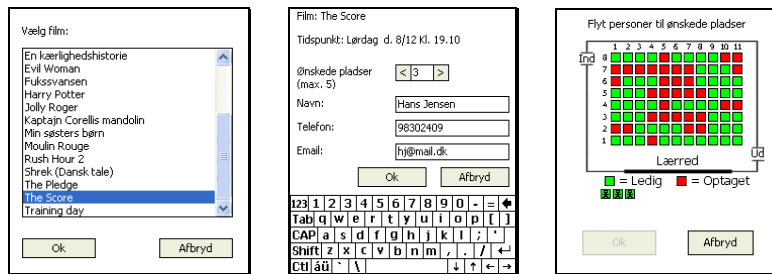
Vælg film:

En kærlighedshistorie
Evil Woman
Fukssvansen
Harry Potter
Jolly Roger
Kaptajn Corellis mandolin
Min søsters børn
Moulin Rouge
Rush Hour 2
Shrek (Dansk tale)
The Pledge
The Score
Training day

Ok
Afbryd

Film: The Score

Tidspunkt: Lørdag d. 8/12 Kl. 19.10

Ønskede pladser (max. 5)
<
3
>

Navn: Hans Jensen

Telefon: 98302409

Email: hj@mail.dk

Ok
Afbryd

123 1 2 3 4 5 6 7 8 9 0 - =
Tab q w e r t y u i o p [ ]
CAP a s d f g h j k l ; '
Shift z x c v b n m , . /
Ctl áü ` \ ↓ ↑ ← →

Flyt personer til ønskede pladser

1 2 3 4 5 6 7 8 9 10 11
Ind
8
7
6
5
4
3
2
1
Ud
Lærred

= Ledig
= Optaget

Ok
Afbryd